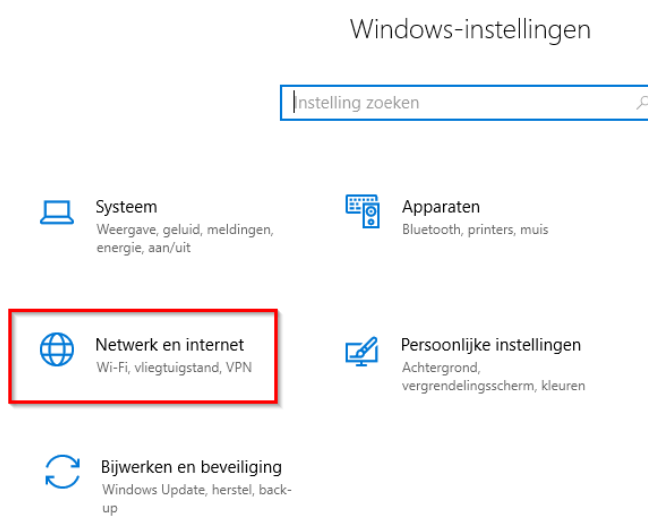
Windows-instellingen

Instelling zoeken

Systeem
Weergave, geluid, meldingen, energie, aan/uit

Apparaten
Bluetooth, printers, muis

Netwerk en internet
Wi-Fi, vliegtuigstand, VPN

Persoonlijke instellingen
Achtergrond, vergrendelingsscherm, kleuren

Bijwerken en beveiliging
Windows Update, herstel, back-up